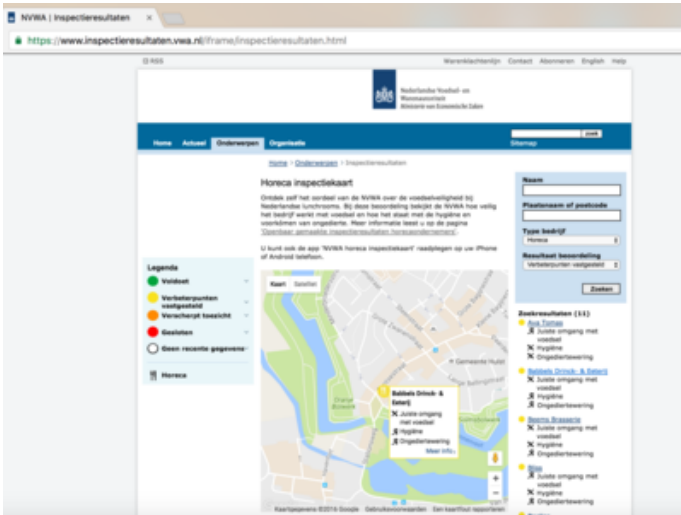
NVWA | Inspectieresultaten

https://www.inspectieresultaten.vwa.nl/iframe/inspectieresultaten.html

RSS

Warenklachtenlijn Contact Abonneren English Help

Nederlandse Voedsel- en Warenautoriteit
Ministerie van Economische Zaken

Home Actueel Onderwerpen Organisatie

zoek

Sitemap

Home > Onderwerpen > Inspectieresultaten

Horeca inspectiekaart

Ontdek zelf het oordeel van de NVWA over de voedselveiligheid bij Nederlandse lunchrooms. Bij deze beoordeling bekijkt de NVWA hoe veilig het bedrijf werkt met voedsel en hoe het staat met de hygiëne en voorkomen van ongedierte. Meer informatie leest u op de pagina 'Openbaar gemaakte inspectieresultaten horecaondernemers'.

U kunt ook de app 'NVWA horeca inspectiekaart' raadplegen op uw iPhone of Android telefoon.

Naam

Plaatsnaam of postcode

Type bedrijf
Horeca

Resultaat beoordeling
Verbeterpunten vastgesteld

Zoeken

Legenda
Voldoet
Verbeterpunten vastgesteld
Verscherpt toezicht
Gesloten
Geen recente gegevens

Horeca

Kaart Satelliet

Gemeente Hulst

Babbels Drinck- & Eaterij
Juiste omgang met voedsel
Hygiëne
Ongediertewering
Meer info

Kaartgegevens ©2016 Google Gebruiksvoorwaarden Een kaartfout rapporteren

Zoekresultaten (11)
Ace Tomas
Juiste omgang met voedsel
Hygiëne
Ongediertewering
Babbels Drinck- & Eaterij
Juiste omgang met voedsel
Hygiëne
Ongediertewering
Beems Brasserie
Juiste omgang met voedsel
Hygiëne
Ongediertewering
Bliss
Juiste omgang met voedsel
Hygiëne
Ongediertewering